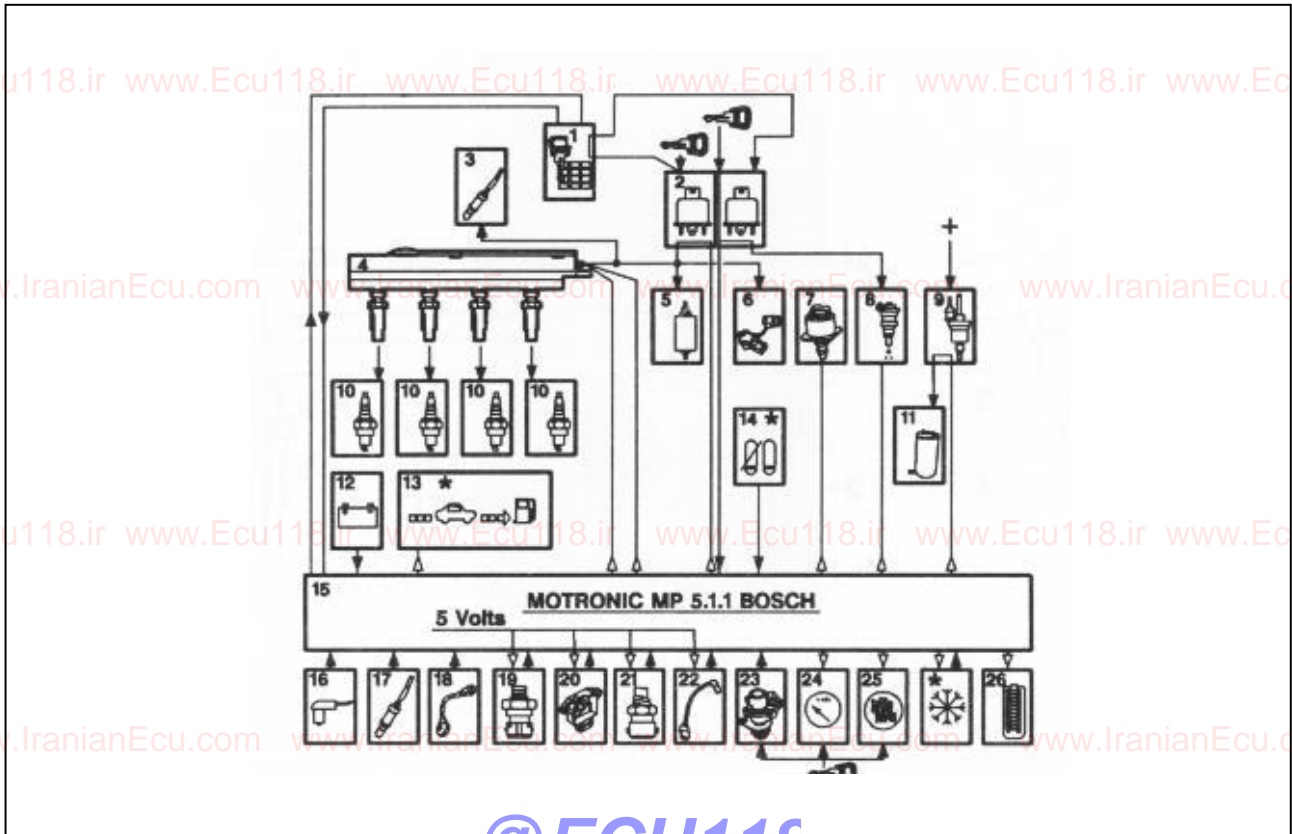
u118.ir www.Ecu118.ir www.Ecu118.ir www.Ecu118.ir www.Ecu118.ir www.Ec

1
2
3
+
4
.IranianEcu.com www.IranianEcu.com www.IranianEcu.com www.IranianEcu.c
5
6
7
8
9
10
10
10
10
11
14 ★
12
13 ★
u118.ir www.Ecu118.ir www.Ecu118.ir www.Ecu118.ir www.Ecu118.ir www.Ec
15
MOTRONIC MP 5.1.1 BOSCH
5 Volts
16
17
18
19
20
21
22
23
24
25
★
26
.IranianEcu.com www.IranianEcu.com www.IranianEcu.com www.IranianEcu.c

@ECU118